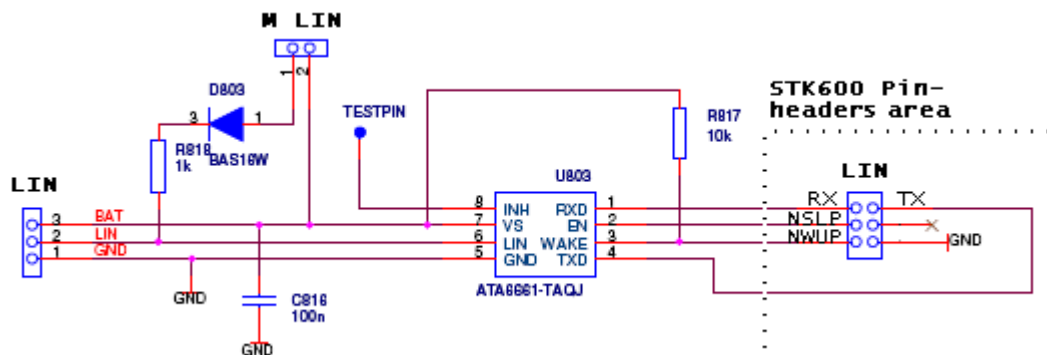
M LIN

1 2

D803

3 1

BAS16W

R818
1k

TESTPIN

R817
10k

STK600 Pin-
headers area

LIN

3 BAT
2 LIN
1 GND

GND

C816
100n

GND

U803

8 INH
7 VS
6 LIN
5 GND

RXD 1
EN 2
WAKE 3
TXD 4

ATA6661-TAQJ

LIN

RX
NSLP
NWUP

TX

GND